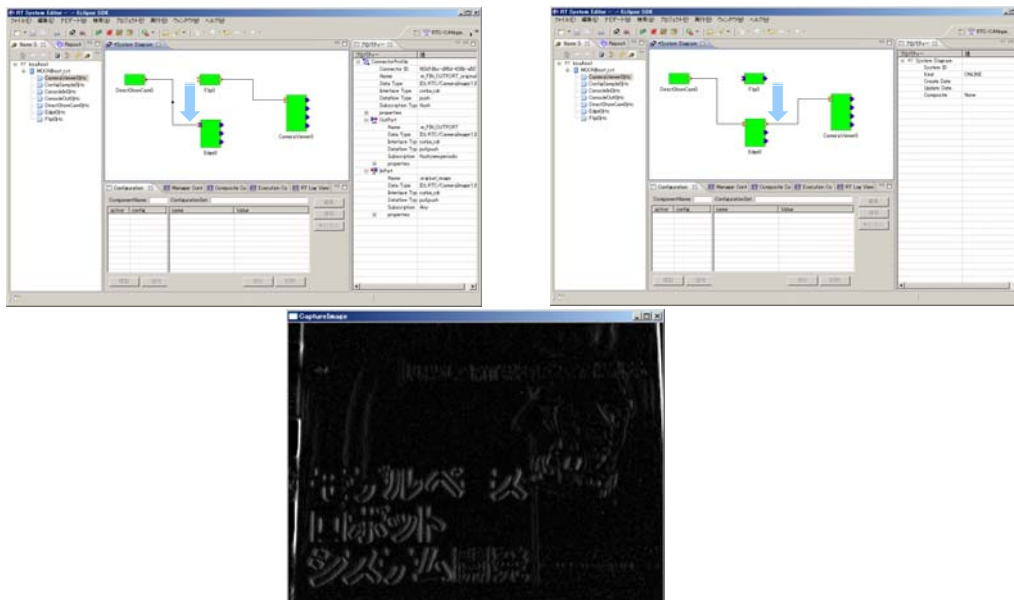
RT System Editor - Eclipse SDK

ファイル(F) 編集(E) ナビゲート(N) 検索(A) プロジェクト(P) 実行(R) ウィンドウ(W) ヘルプ(H)

RTC-CANlogs

Name S... Repository... *System Diagram

DirectShowCam0

Flip0

Edge0

CameraViewer0

プロパティー

ConnectorProfile

Connector ID

Name

Data Type

Interface Type corba_cdr

Dataflow Type push

Subscription Type flush

properties

OutPort

Name

Data Type

Interface Type corba_cdr

Dataflow Type pull,push

Subscription flush,new,periodic

properties

InPort

Name

Data Type

Interface Type corba_cdr

Dataflow Type pull,push

Subscription Any

properties

Configuration Manager Cont Composite Co Execution Co RT Log View

ComponentName: ConfigurationSet:

active config name Value

RT System Editor - Eclipse SDK

ファイル(F) 編集(E) ナビゲート(N) 検索(A) プロジェクト(P) 実行(R) ウィンドウ(W) ヘルプ(H)

RTC-CANlogs

DirectShowCam0

Flip0

Edge0

CameraViewer0

プロパティー

RT System Diagram

System ID

Kind ONLINE

Create Date

Update Date

Composite None

Configuration Manager Cont Composite Co Execution Co RT Log View

ComponentName: ConfigurationSet:

active config name Value

CaptureImage

モジュールベースシステム

ロボット

システム開発